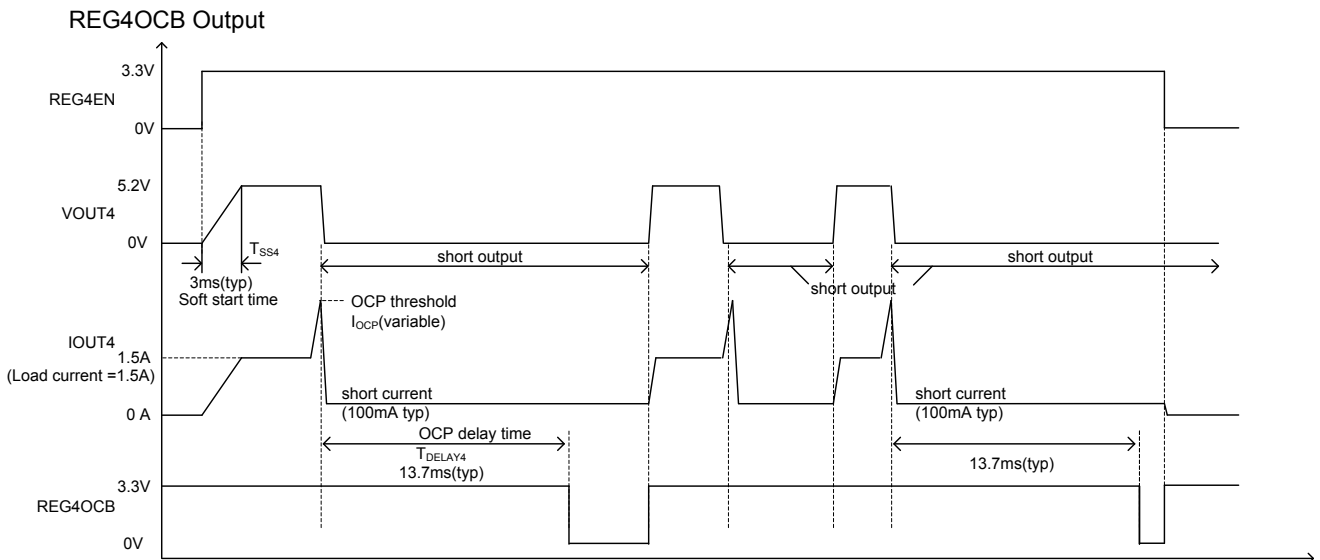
REG4OCB Output

3.3V
REG4EN
0V

5.2V
VOUT4
0V

$T_{SS4}$
3ms(typ)
Soft start time

short output
short output
short output

OCP threshold
$I_{OCP}$(variable)

IOUT4
1.5A
(Load current =1.5A)
0 A

short current
(100mA typ)

short current
(100mA typ)

OCP delay time
$T_{DELAY4}$
13.7ms(typ)

13.7ms(typ)

3.3V
REG4OCB
0V